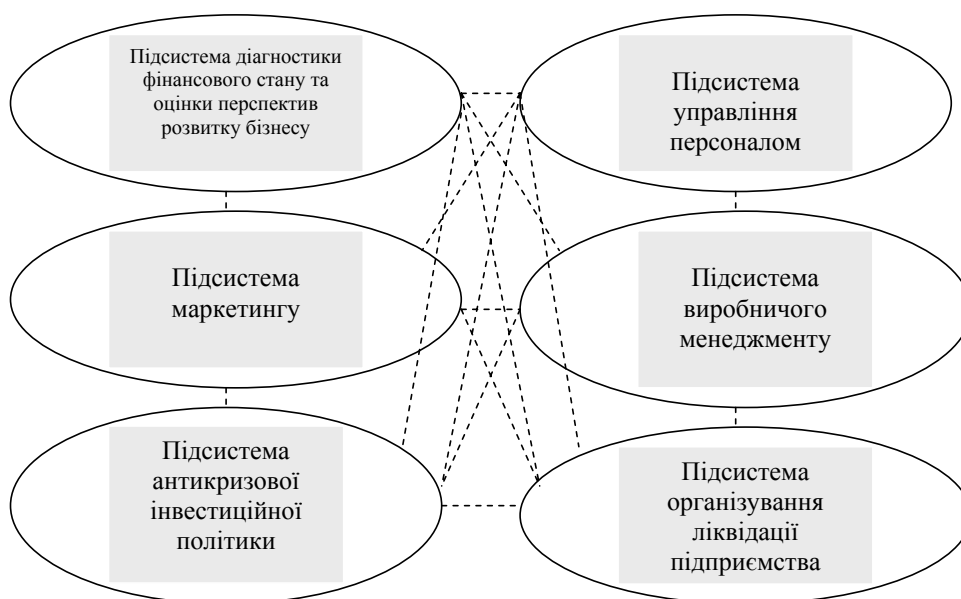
Підсистема діагностики фінансового стану та оцінки перспектив розвитку бізнесу

Підсистема маркетингу

Підсистема антикризової інвестиційної політики

Підсистема управління персоналом

Підсистема виробничого менеджменту

Підсистема організування ліквідації підприємства